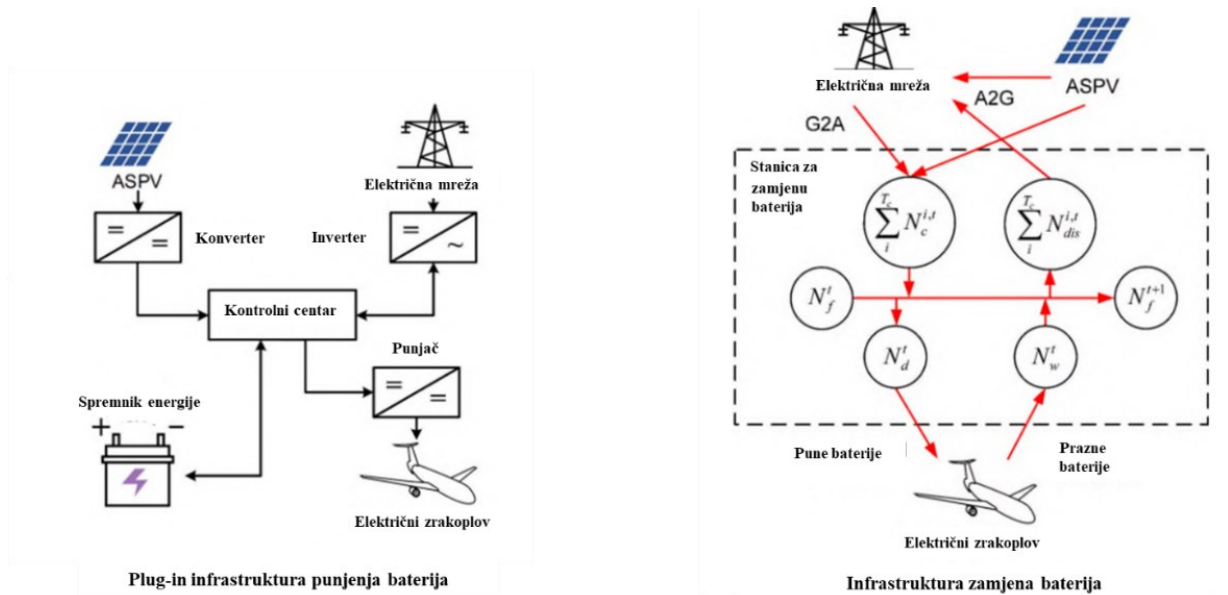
ASPV

Konverter

Električna mreža

Inverter

Kontrolni centar

Punjač

Spremnik energije

+ −

Električni zrakoplov

Plug-in infrastruktura punjenja baterija

Električna mreža

A2G

ASPV

G2A

Stanica za zamjenu baterija

$\sum_{i}^{T_c} N_c^{i,t}$

$\sum_{i}^{T_c} N_{dis}^{i,t}$

$N_f^t$

$N_f^{t+1}$

$N_d^t$

$N_w^t$

Pune baterije

Prazne baterije

Električni zrakoplov

Infrastruktura zamjena baterija